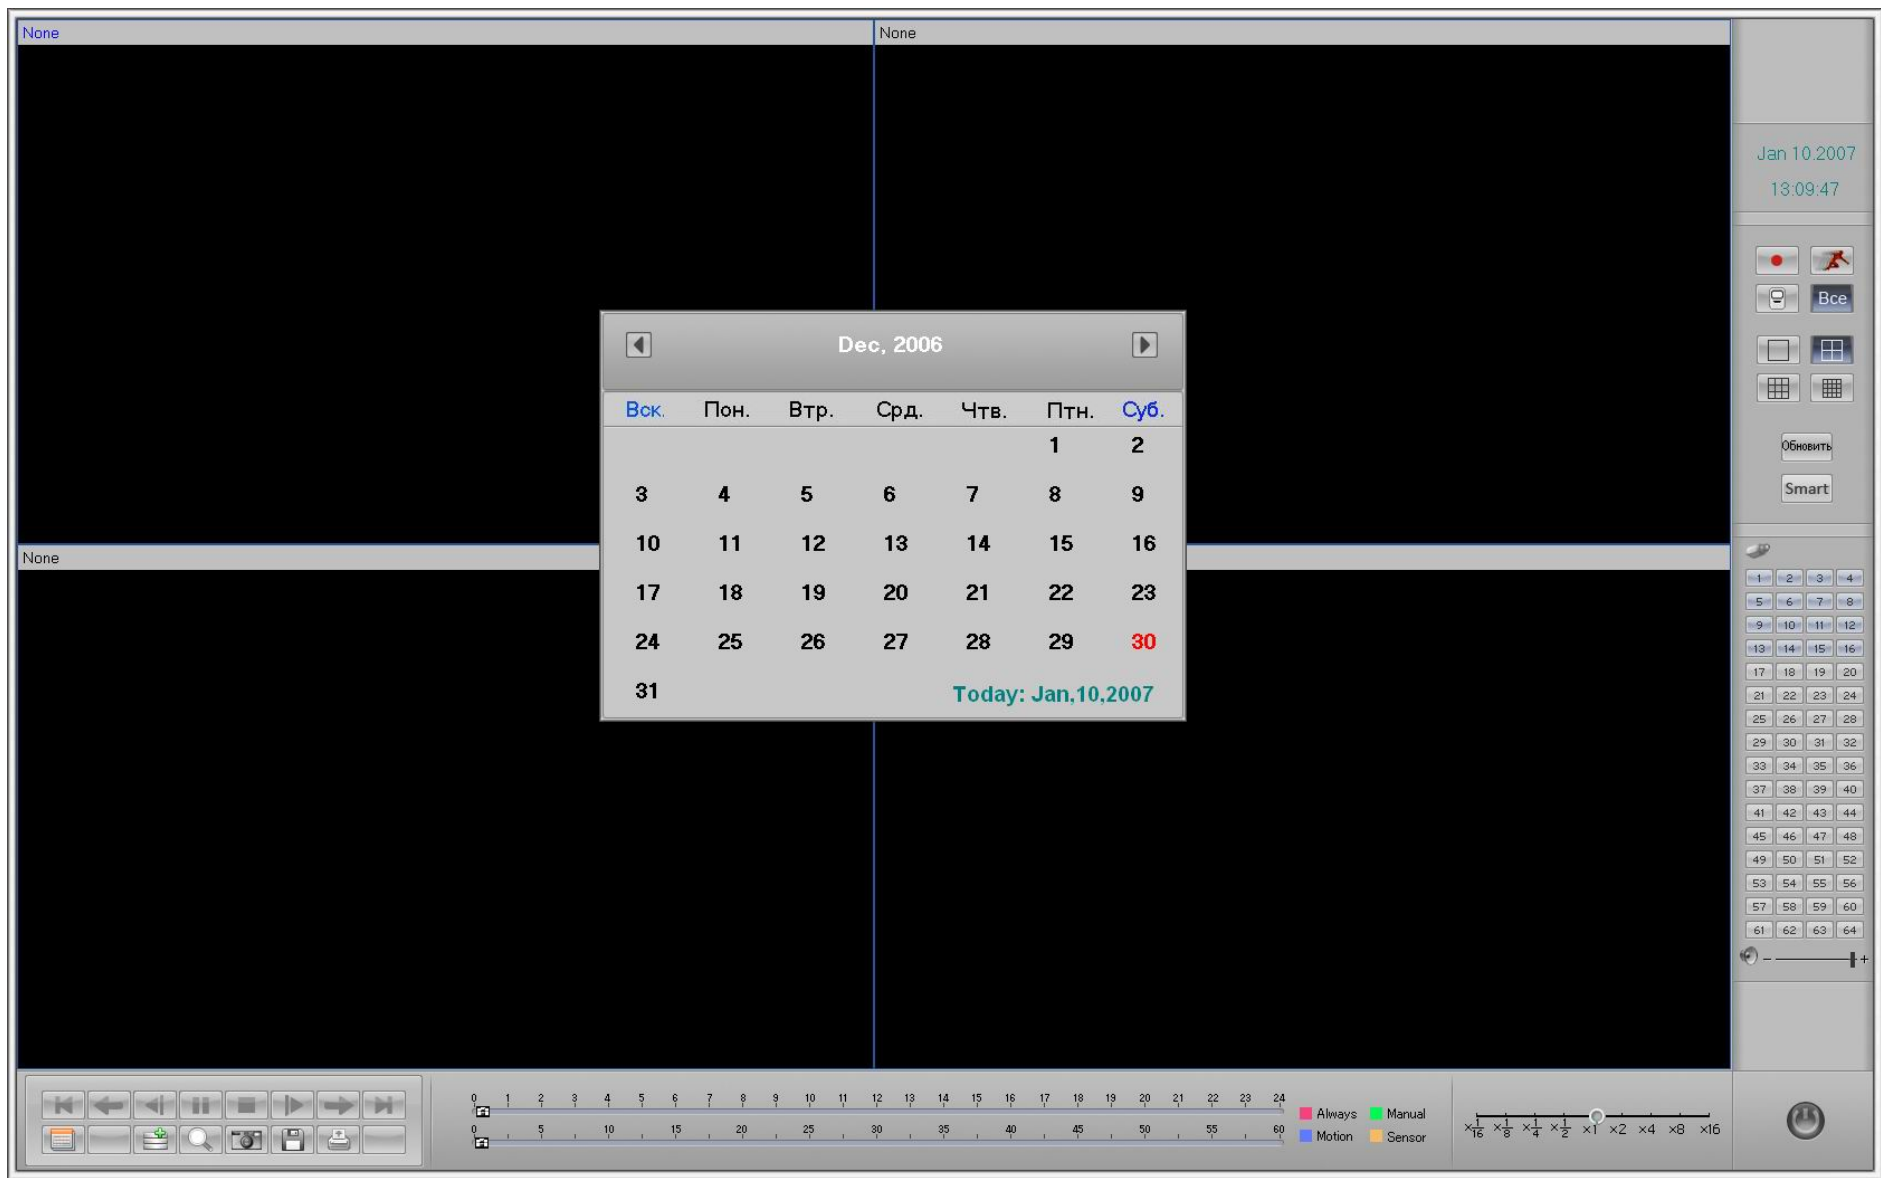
None

None

None

Dec, 2006

| Вск. | Пон. | Втр. | Срд. | Чтв. | Птн. | Суб. |
|---|---|---|---|---|---|---|
| | | | | | 1 | 2 |
| 3 | 4 | 5 | 6 | 7 | 8 | 9 |
| 10 | 11 | 12 | 13 | 14 | 15 | 16 |
| 17 | 18 | 19 | 20 | 21 | 22 | 23 |
| 24 | 25 | 26 | 27 | 28 | 29 | 30 |
| 31 | | | | | | |

Today: Jan,10,2007

Jan 10.2007
13:09:47

Все

Обновить

Smart

| 1 | 2 | 3 | 4 |
|---|---|---|---|
| 5 | 6 | 7 | 8 |
| 9 | 10 | 11 | 12 |
| 13 | 14 | 15 | 16 |
| 17 | 18 | 19 | 20 |
| 21 | 22 | 23 | 24 |
| 25 | 26 | 27 | 28 |
| 29 | 30 | 31 | 32 |
| 33 | 34 | 35 | 36 |
| 37 | 38 | 39 | 40 |
| 41 | 42 | 43 | 44 |
| 45 | 46 | 47 | 48 |
| 49 | 50 | 51 | 52 |
| 53 | 54 | 55 | 56 |
| 57 | 58 | 59 | 60 |
| 61 | 62 | 63 | 64 |

- +

0 1 2 3 4 5 6 7 8 9 10 11 12 13 14 15 16 17 18 19 20 21 22 23 24

0 5 10 15 20 25 30 35 40 45 50 55 60

Always Manual
Motion Sensor

$\times\frac{1}{16}$ $\times\frac{1}{8}$ $\times\frac{1}{4}$ $\times\frac{1}{2}$ ×1 ×2 ×4 ×8 ×16